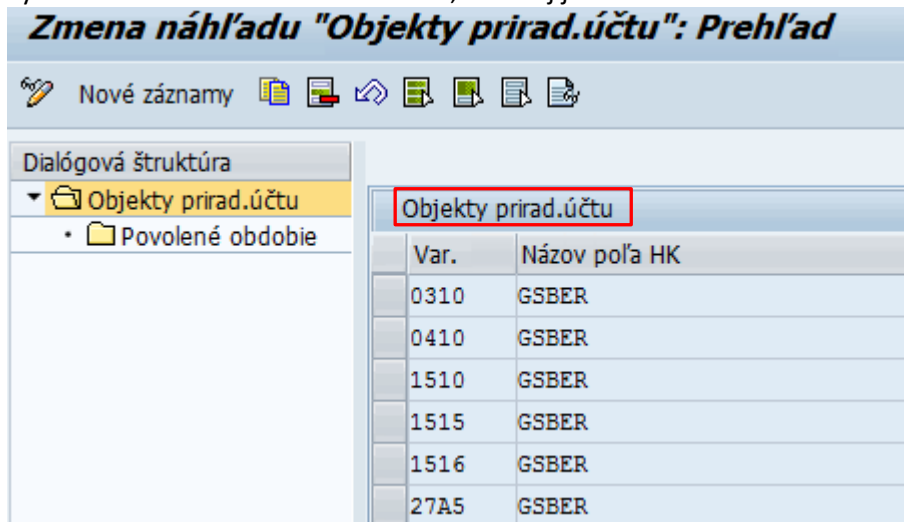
Zmena náhľadu "Objekty prirad.účtu": Prehľad

Nové záznamy

Dialógová štruktúra
Objekty prirad.účtu
Povolené obdobie

Objekty prirad.účtu

| Var. | Názov poľa HK |
|---|---|
| 0310 | GSBER |
| 0410 | GSBER |
| 1510 | GSBER |
| 1515 | GSBER |
| 1516 | GSBER |
| 27A5 | GSBER |